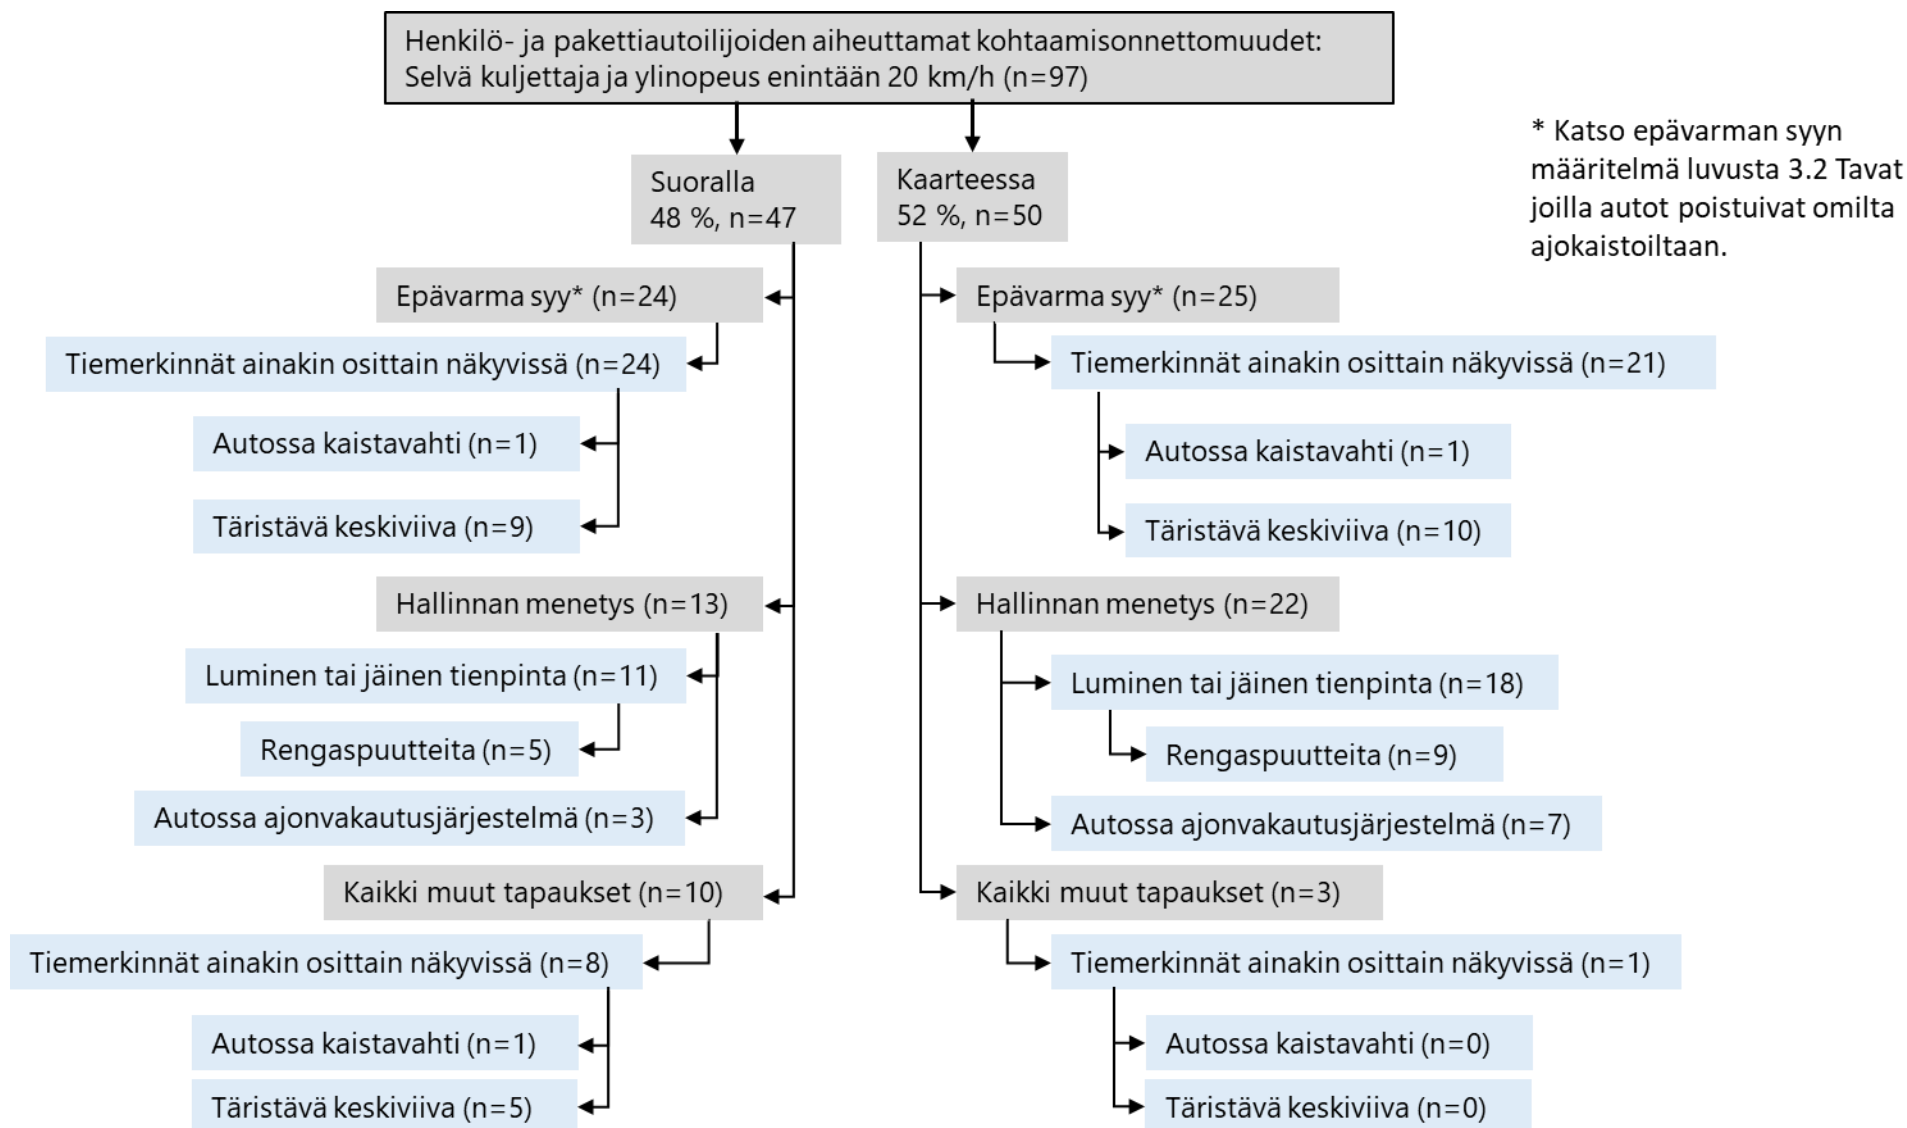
Henkilö- ja pakettiautoilijoiden aiheuttamat kohtaamisonnettomuudet:
Selvä kuljettaja ja ylinopeus enintään 20 km/h (n=97)

* Katso epävarman syyn määritelmä luvusta 3.2 Tavat joilla autot poistuivat omilta ajokaistoiltaan.

Suoralla
48 %, n=47

Epävarma syy* (n=24)

Tiemerkinnät ainakin osittain näkyvissä (n=24)

Autossa kaistavahti (n=1)

Täristävä keskiviiva (n=9)

Hallinnan menetys (n=13)

Luminen tai jäinen tienpinta (n=11)

Rengaspuutteita (n=5)

Autossa ajonvakautusjärjestelmä (n=3)

Kaikki muut tapaukset (n=10)

Tiemerkinnät ainakin osittain näkyvissä (n=8)

Autossa kaistavahti (n=1)

Täristävä keskiviiva (n=5)

Kaarteessa
52 %, n=50

Epävarma syy* (n=25)

Tiemerkinnät ainakin osittain näkyvissä (n=21)

Autossa kaistavahti (n=1)

Täristävä keskiviiva (n=10)

Hallinnan menetys (n=22)

Luminen tai jäinen tienpinta (n=18)

Rengaspuutteita (n=9)

Autossa ajonvakautusjärjestelmä (n=7)

Kaikki muut tapaukset (n=3)

Tiemerkinnät ainakin osittain näkyvissä (n=1)

Autossa kaistavahti (n=0)

Täristävä keskiviiva (n=0)